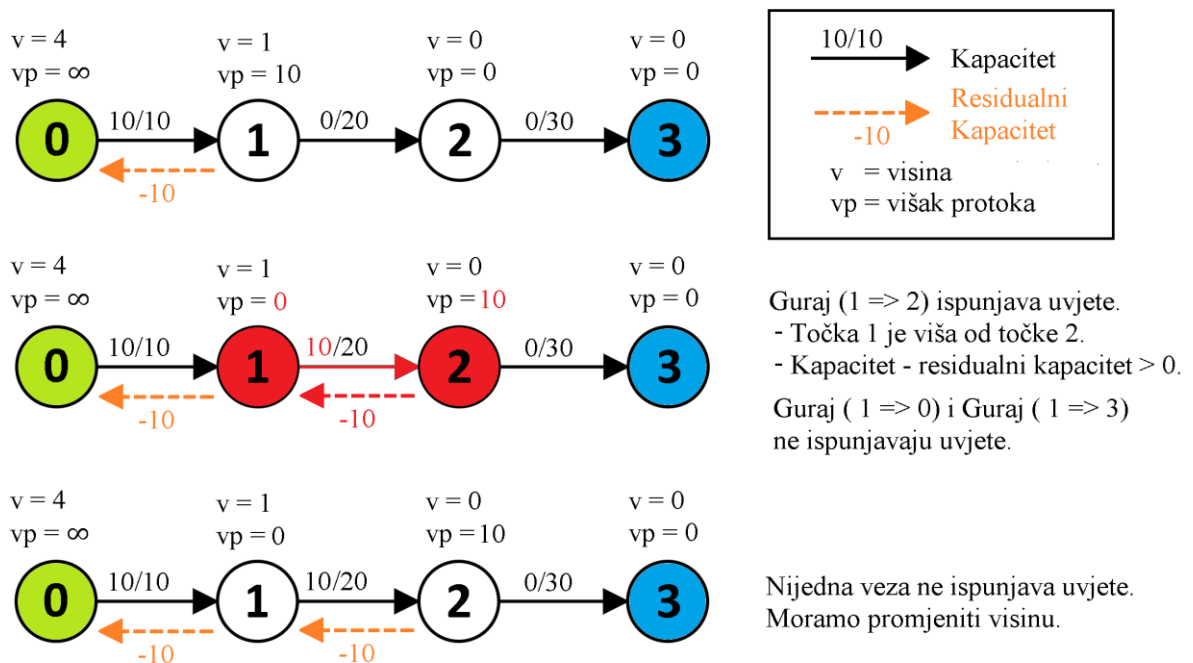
v = 4
vp = ∞

v = 1
vp = 10

v = 0
vp = 0

v = 0
vp = 0

0 10/10 1 0/20 2 0/30 3

-10

10/10 Kapacitet

Residualni
-10 Kapacitet

v = visina
vp = višak protoka

v = 4
vp = ∞

v = 1
vp = 0

v = 0
vp = 10

v = 0
vp = 0

0 10/10 1 10/20 2 0/30 3

-10 -10

Guraj (1 => 2) ispunjava uvjete.
- Točka 1 je viša od točke 2.
- Kapacitet - residualni kapacitet > 0.

Guraj ( 1 => 0) i Guraj ( 1 => 3) ne ispunjavaju uvjete.

v = 4
vp = ∞

v = 1
vp = 0

v = 0
vp = 10

v = 0
vp = 0

0 10/10 1 10/20 2 0/30 3

-10 -10

Nijedna veza ne ispunjava uvjete.
Moramo promjeniti visinu.